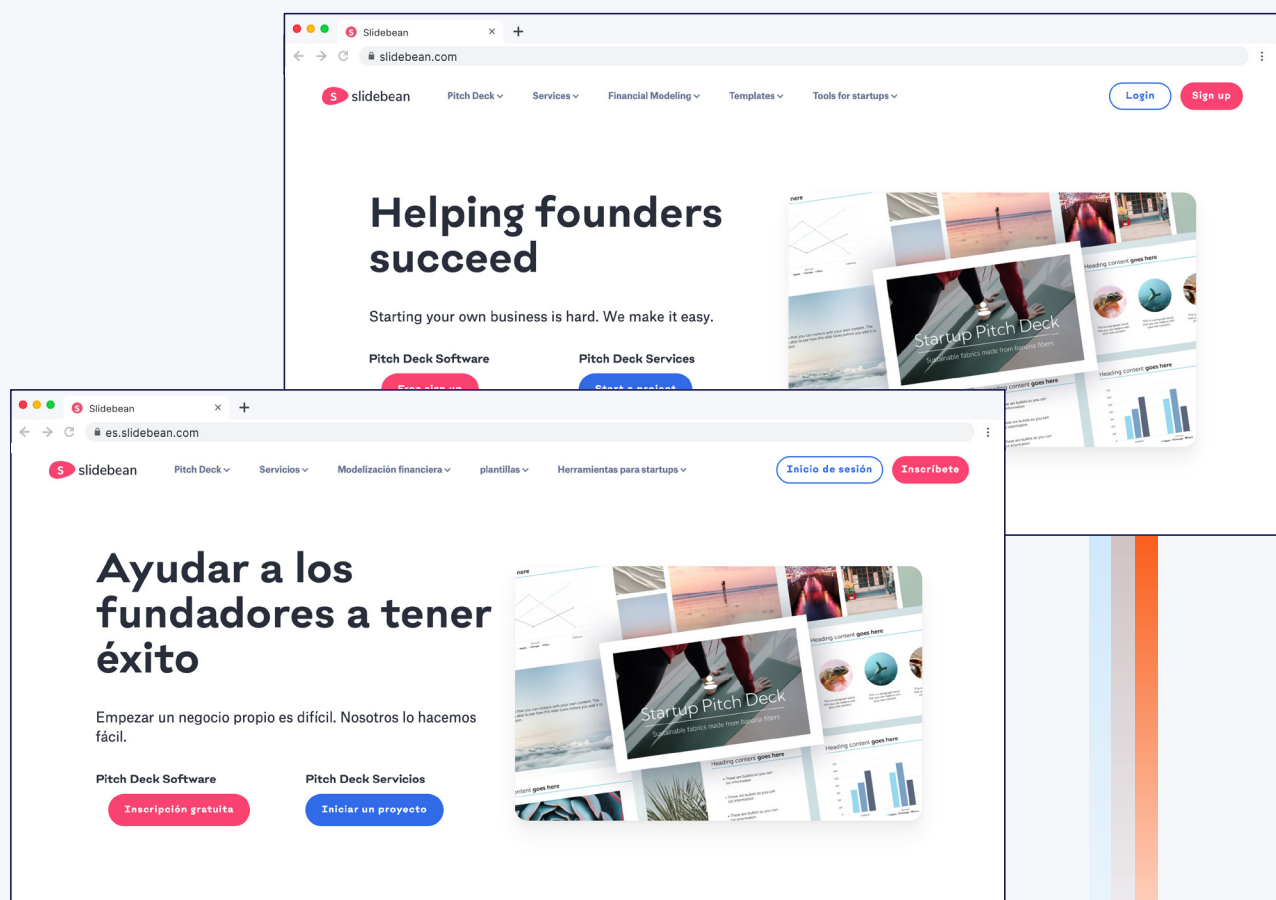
Slidebean

slidebean.com

slidebean

Pitch Deck

Services

Financial Modeling

Templates

Tools for startups

Login

Sign up

Helping founders succeed

Starting your own business is hard. We make it easy.

Pitch Deck Software

Pitch Deck Services

Heading content goes here

Startup Pitch Deck

Sustainable fabrics made from banana fibers

Heading content goes here

Slidebean

es.slidebean.com

slidebean

Pitch Deck

Servicios

Modelización financiera

plantillas

Herramientas para startups

Inicio de sesión

Inscríbete

Ayudar a los fundadores a tener éxito

Empezar un negocio propio es difícil. Nosotros lo hacemos fácil.

Pitch Deck Software

Pitch Deck Servicios

Inscripción gratuita

Iniciar un proyecto

Heading content goes here

Startup Pitch Deck

Sustainable fabrics made from banana fibers

Heading content goes here

Heading content goes here

content goes here